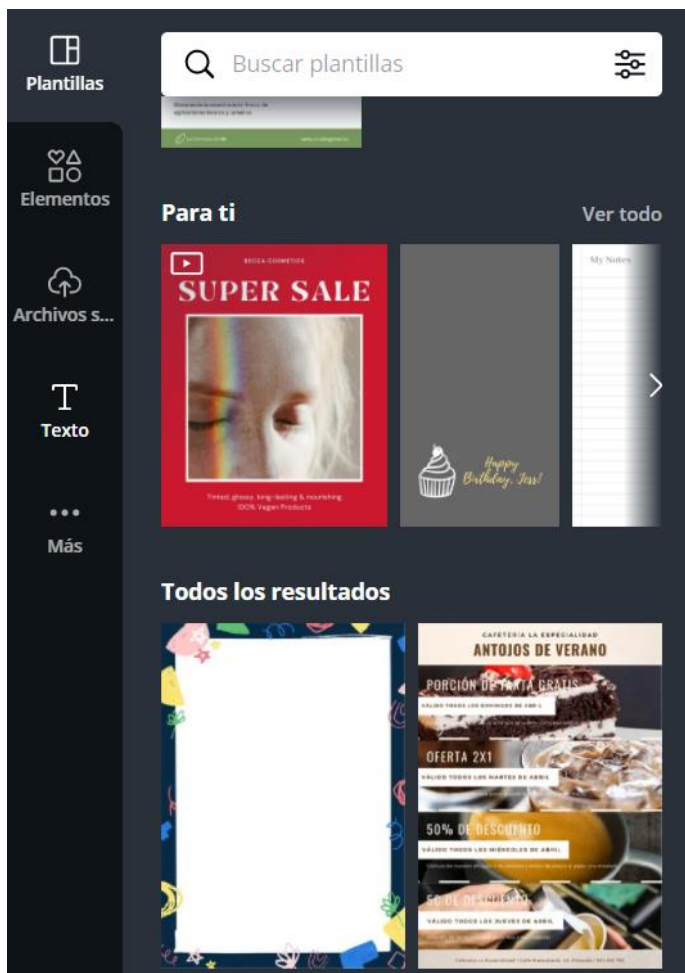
Plantillas

Elementos

Archivos s...

Texto

Más

Buscar plantillas

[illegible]

Para ti

Ver todo

BECCA COSMETICS

SUPER SALE

Tinted, glossy, long-lasting & nourishing
100% Vegan Products

Happy Birthday, Jess!

My Notes

Todos los resultados

CAFETERÍA LA ESPECIALIDAD

ANTOJOS DE VERANO

PORCIÓN DE TARTA GRATIS

VÁLIDO TODOS LOS DOMINGOS DE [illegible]

OFERTA 2X1

VÁLIDO TODOS LOS MARTES DE ABRIL

50% DE DESCUENTO

VÁLIDO TODOS LOS MIÉRCOLES DE ABRIL

5€ DE DESCUENTO

VÁLIDO TODOS LOS JUEVES DE ABRIL

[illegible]